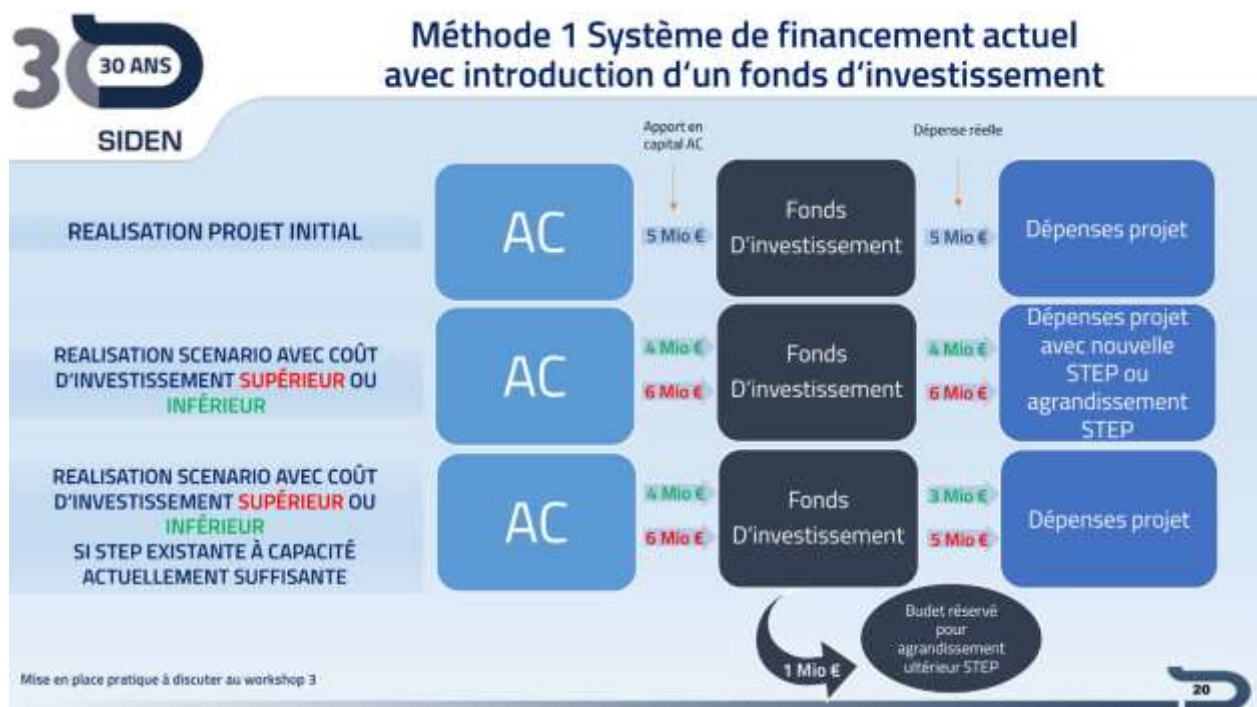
30 ANS

SIDEN

Méthode 1 Système de financement actuel avec introduction d'un fonds d'investissement

Apport en capital AC

Dépense réelle

REALISATION PROJET INITIAL

AC

5 Mio €

Fonds D'investissement

5 Mio €

Dépenses projet

REALISATION SCENARIO AVEC COÛT D'INVESTISSEMENT SUPÉRIEUR OU INFÉRIEUR

AC

4 Mio €

6 Mio €

Fonds D'investissement

4 Mio €

6 Mio €

Dépenses projet avec nouvelle STEP ou agrandissement STEP

REALISATION SCENARIO AVEC COÛT D'INVESTISSEMENT SUPÉRIEUR OU INFÉRIEUR SI STEP EXISTANTE À CAPACITÉ ACTUELLEMENT SUFFISANTE

AC

4 Mio €

6 Mio €

Fonds D'investissement

3 Mio €

5 Mio €

Dépenses projet

1 Mio €

Budet réservé pour agrandissement ultérieur STEP

Mise en place pratique à discuter au workshop 3

20